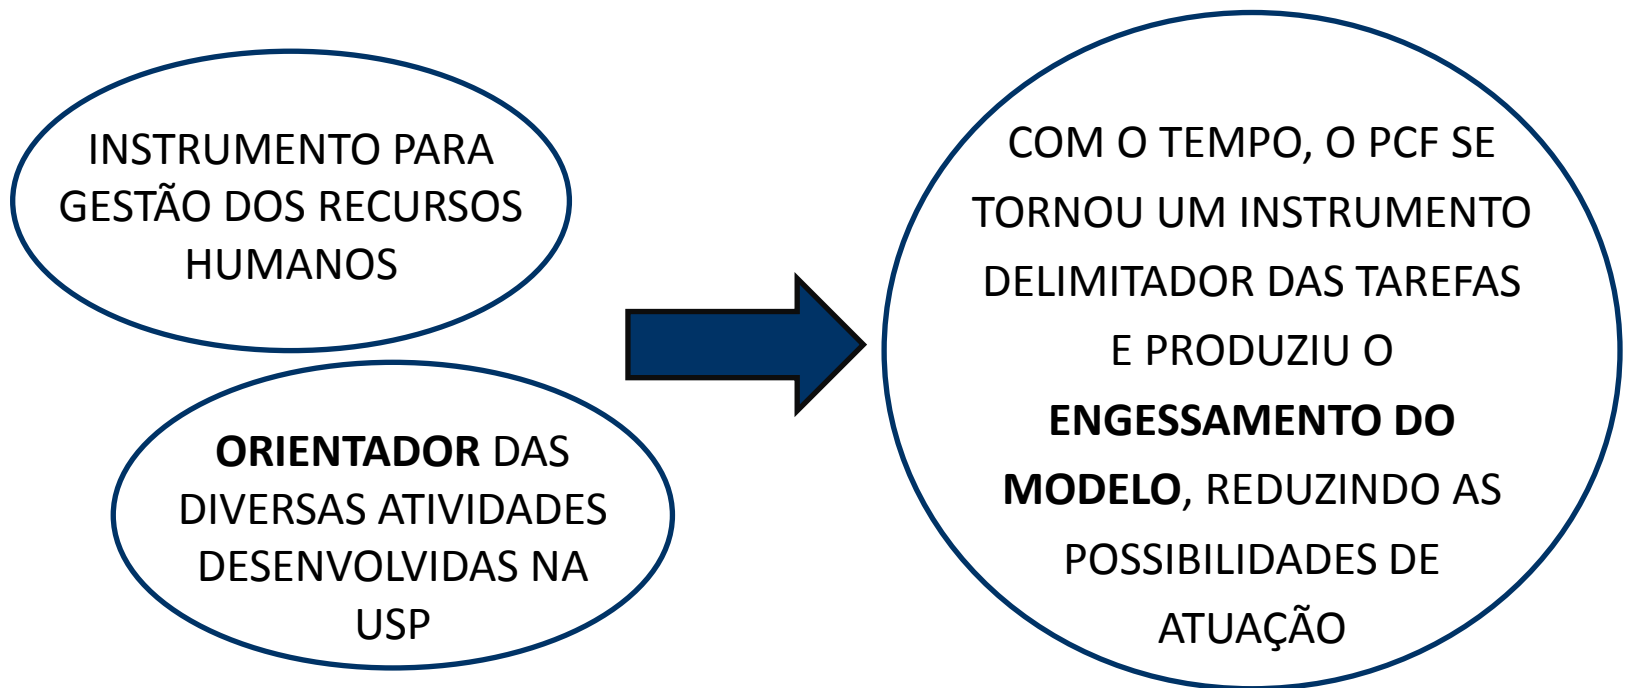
INSTRUMENTO PARA GESTÃO DOS RECURSOS HUMANOS

ORIENTADOR DAS DIVERSAS ATIVIDADES DESENVOLVIDAS NA USP

COM O TEMPO, O PCF SE TORNOU UM INSTRUMENTO DELIMITADOR DAS TAREFAS E PRODUZIU O ENGESSAMENTO DO MODELO, REDUZINDO AS POSSIBILIDADES DE ATUAÇÃO